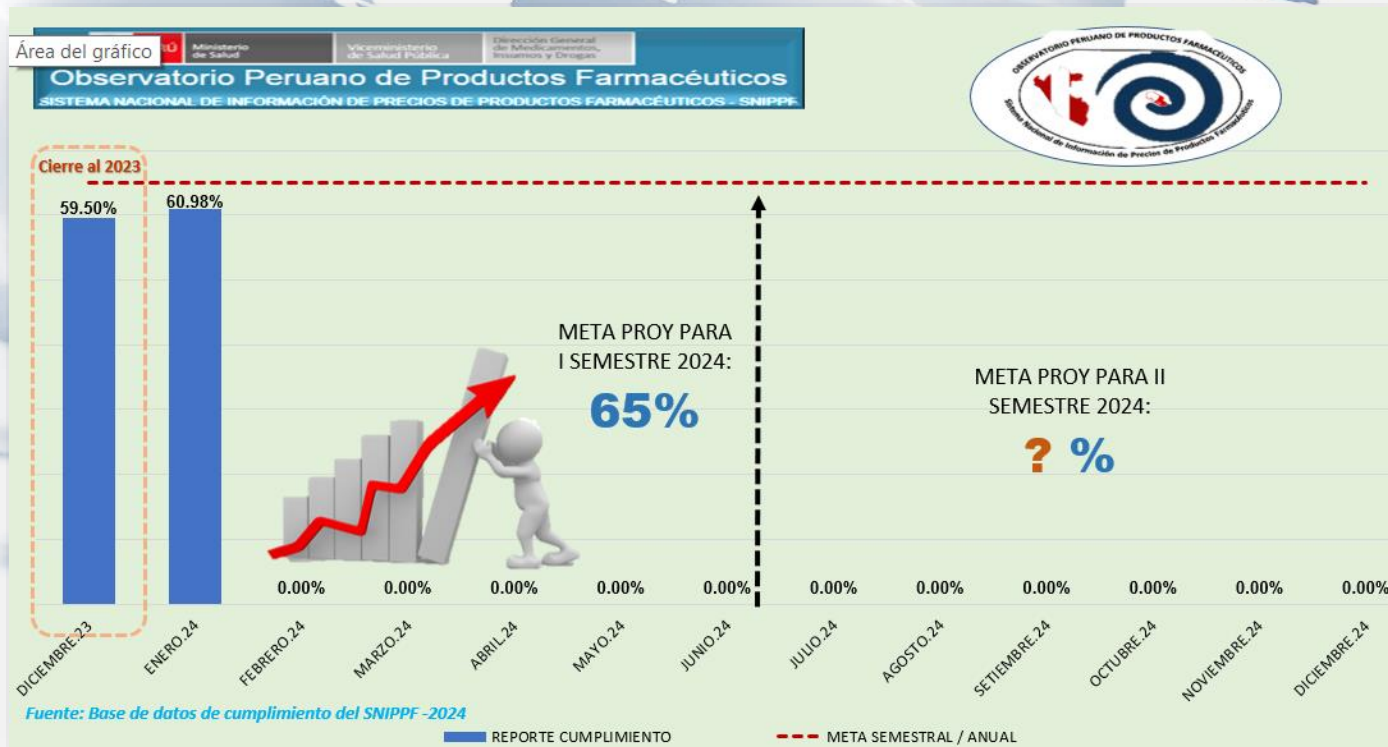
Área del gráfico

Ministerio de Salud | Viceministerio de Salud Pública | Dirección General de Medicamentos, Insumos y Drogas

Observatorio Peruano de Productos Farmacéuticos

SISTEMA NACIONAL DE INFORMACIÓN DE PRECIOS DE PRODUCTOS FARMACÉUTICOS - SNIPPF

OBSERVATORIO PERUANO DE PRODUCTOS FARMACÉUTICOS

Sistema Nacional de Información de Precios de Productos Farmacéuticos

Cierre al 2023

59.50%

60.98%

META PROY PARA I SEMESTRE 2024:

65%

META PROY PARA II SEMESTRE 2024:

? %

0.00% 0.00% 0.00% 0.00% 0.00% 0.00% 0.00% 0.00% 0.00% 0.00% 0.00%

DICIEMBRE.23
ENERO.24
FEBRERO.24
MARZO.24
ABRIL.24
MAYO.24
JUNIO.24
JULIO.24
AGOSTO.24
SETIEMBRE.24
OCTUBRE.24
NOVIEMBRE.24
DICIEMBRE.24

Fuente: Base de datos de cumplimiento del SNIPPF -2024

REPORTE CUMPLIMIENTO

META SEMESTRAL / ANUAL